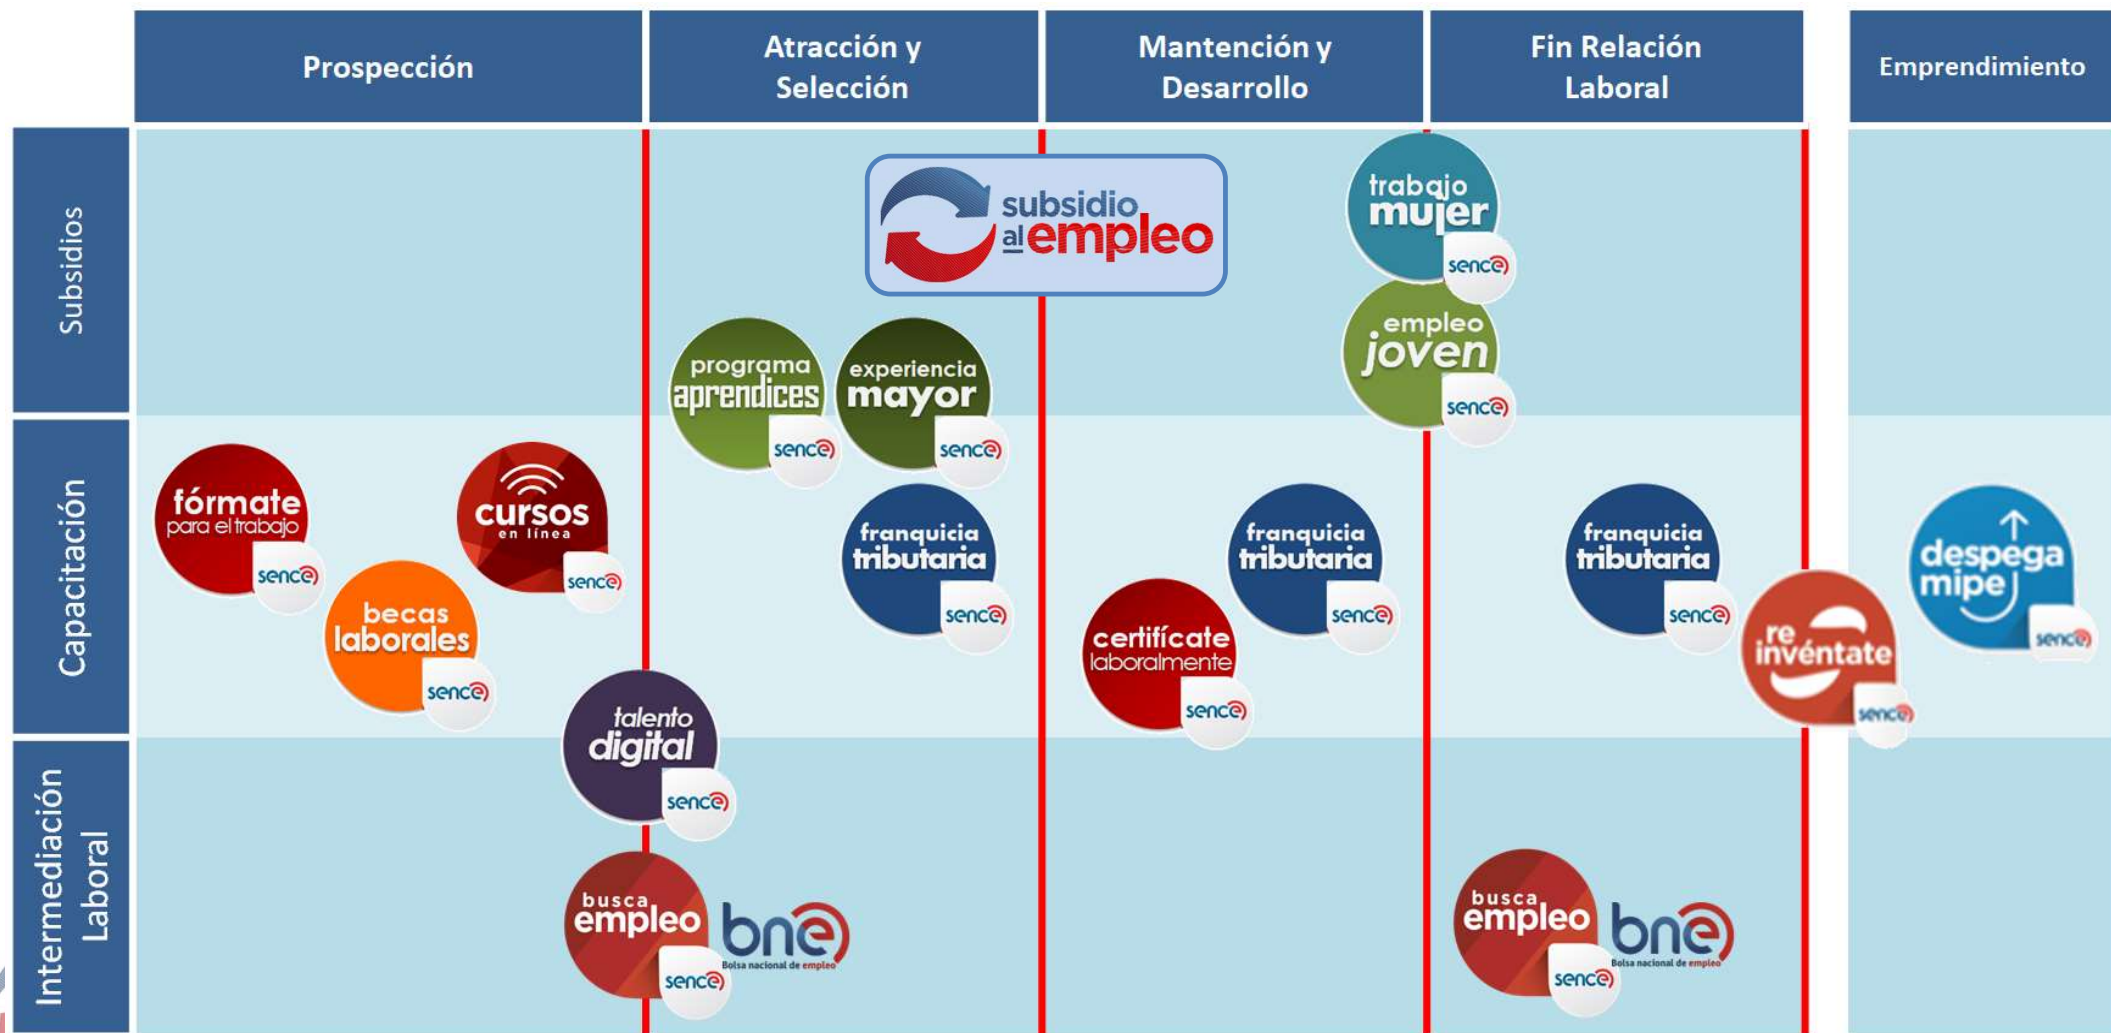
| | Prospección | Atracción y Selección | Mantención y Desarrollo | Fin Relación Laboral | Emprendimiento |
|---|---|---|---|---|---|
| Subsidios | | subsidio al empleo | | trabajo mujer sence; empleo joven sence | |
| Capacitación | fórmate para el trabajo sence; cursos en línea sence; becas laborales sence | programa aprendices sence; experiencia mayor sence; franquicia tributaria sence; talento digital sence | franquicia tributaria sence; certifícate laboralmente sence | franquicia tributaria sence; re invéntate sence | despega mipe sence |
| Intermediación Laboral | | busca empleo sence; bne Bolsa nacional de empleo | | busca empleo sence; bne Bolsa nacional de empleo | |